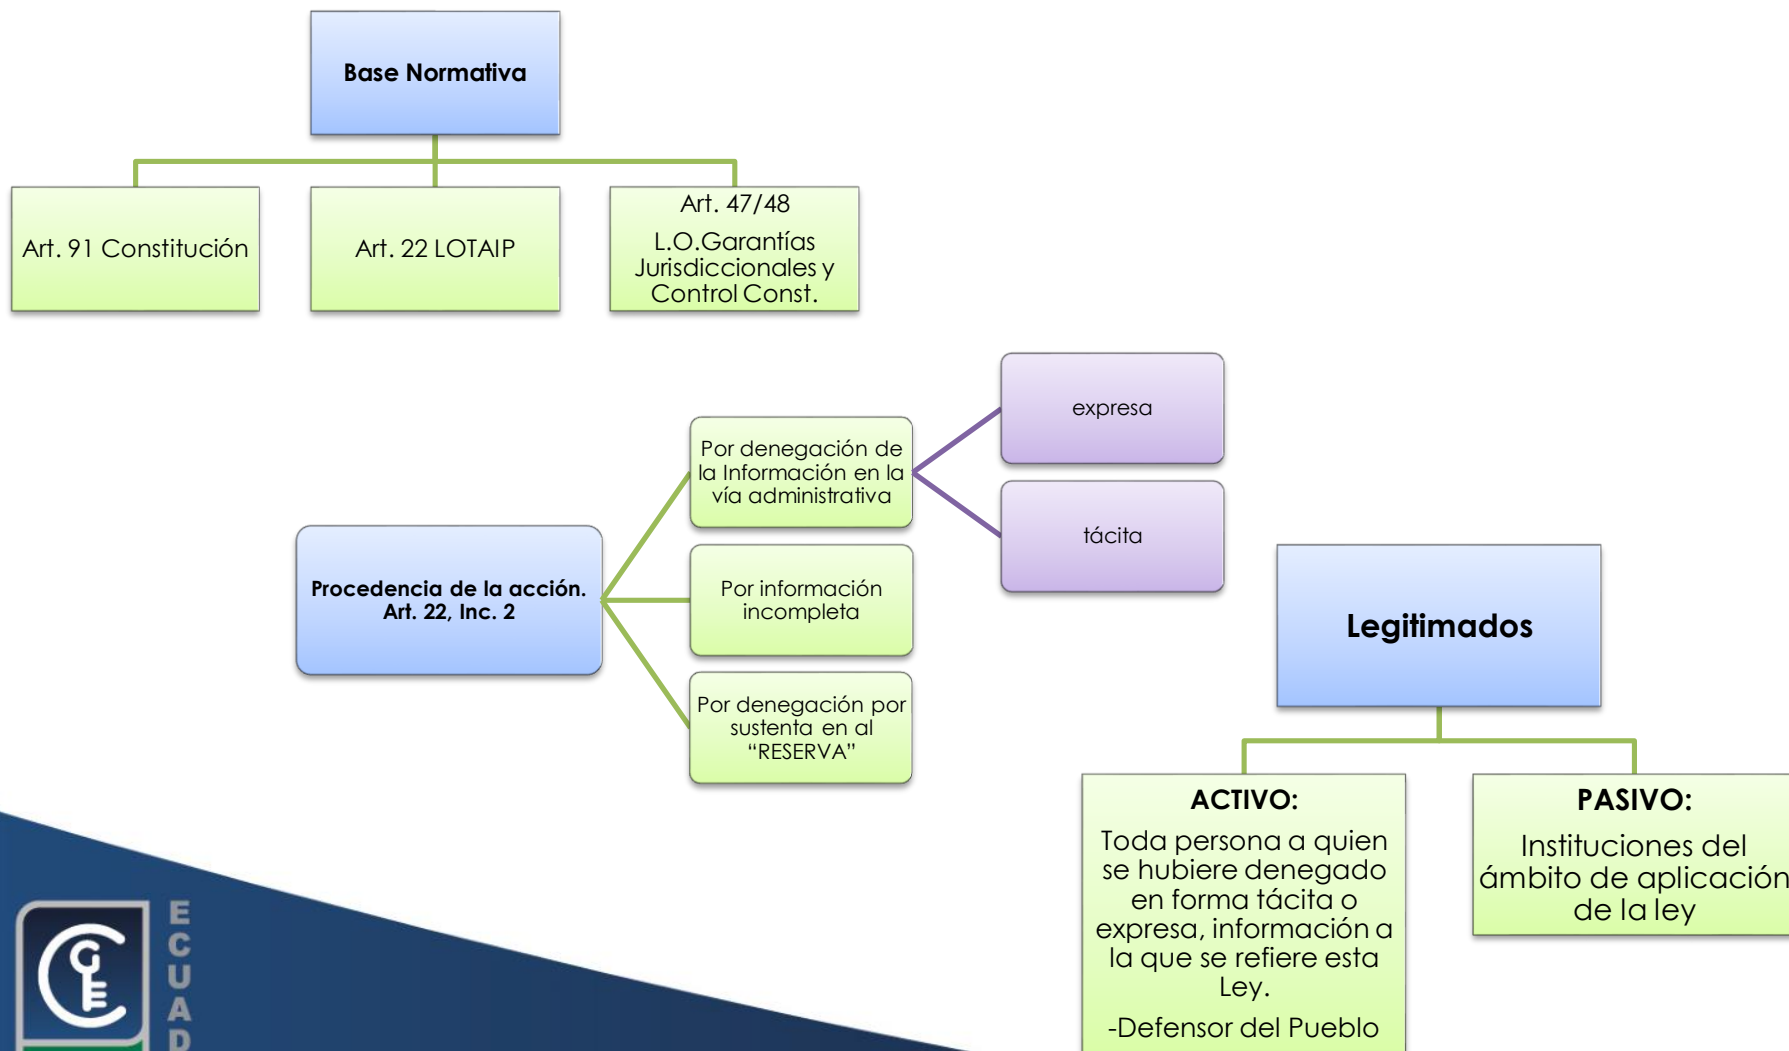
Base Normativa

Art. 91 Constitución

Art. 22 LOTAIP

Art. 47/48
L.O.Garantías Jurisdiccionales y Control Const.

Procedencia de la acción. Art. 22, Inc. 2

Por denegación de la Información en la vía administrativa

expresa

tácita

Por información incompleta

Por denegación por sustenta en al "RESERVA"

Legitimados

ACTIVO:
Toda persona a quien se hubiere denegado en forma tácita o expresa, información a la que se refiere esta Ley.
-Defensor del Pueblo

PASIVO:
Instituciones del ámbito de aplicación de la ley

ECUAD